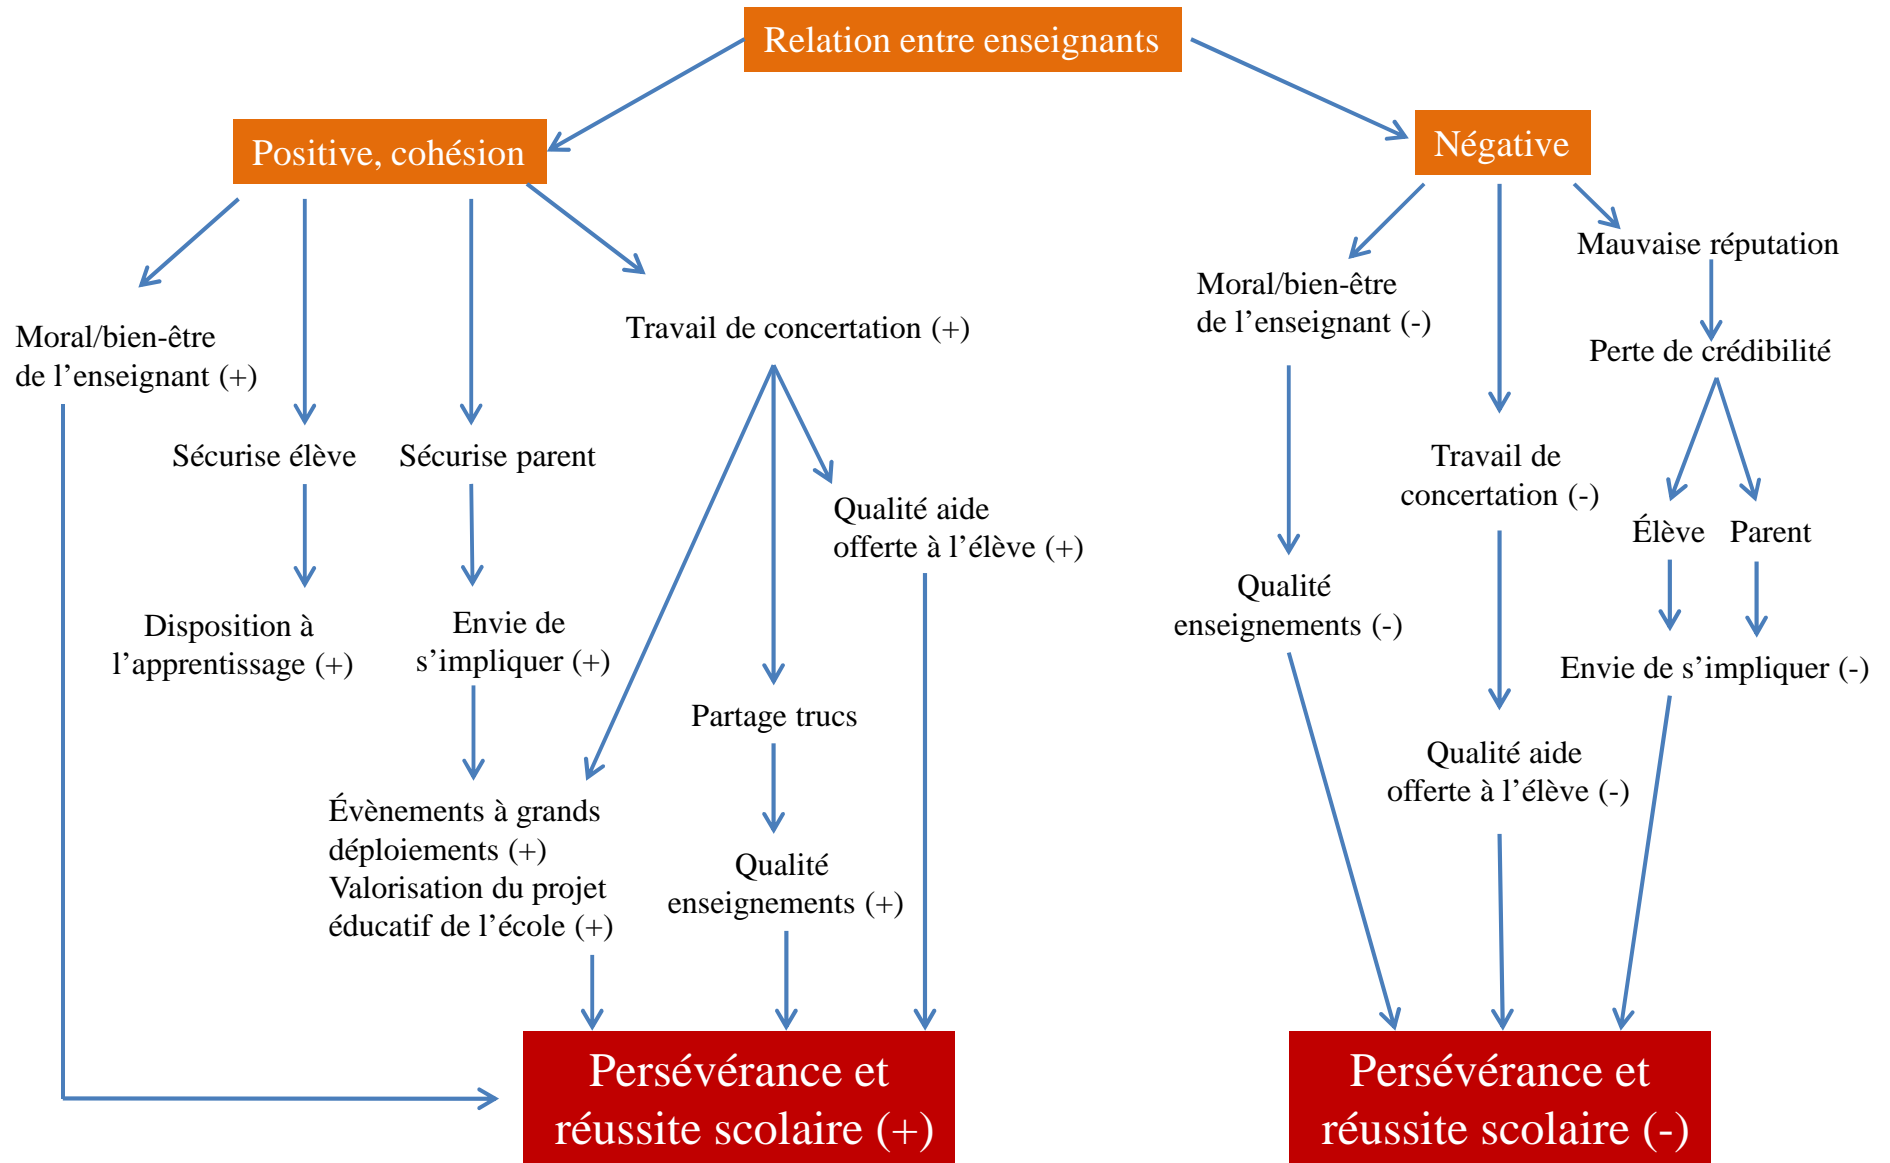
Relation entre enseignants

Positive, cohésion

Négative

Moral/bien-être de l’enseignant (+)

Sécurise élève

Sécurise parent

Travail de concertation (+)

Disposition à l’apprentissage (+)

Envie de s’impliquer (+)

Qualité aide offerte à l’élève (+)

Partage trucs

Évènements à grands déploiements (+) Valorisation du projet éducatif de l’école (+)

Qualité enseignements (+)

Persévérance et réussite scolaire (+)

Moral/bien-être de l’enseignant (-)

Mauvaise réputation

Perte de crédibilité

Travail de concertation (-)

Élève

Parent

Qualité enseignements (-)

Envie de s’impliquer (-)

Qualité aide offerte à l’élève (-)

Persévérance et réussite scolaire (-)